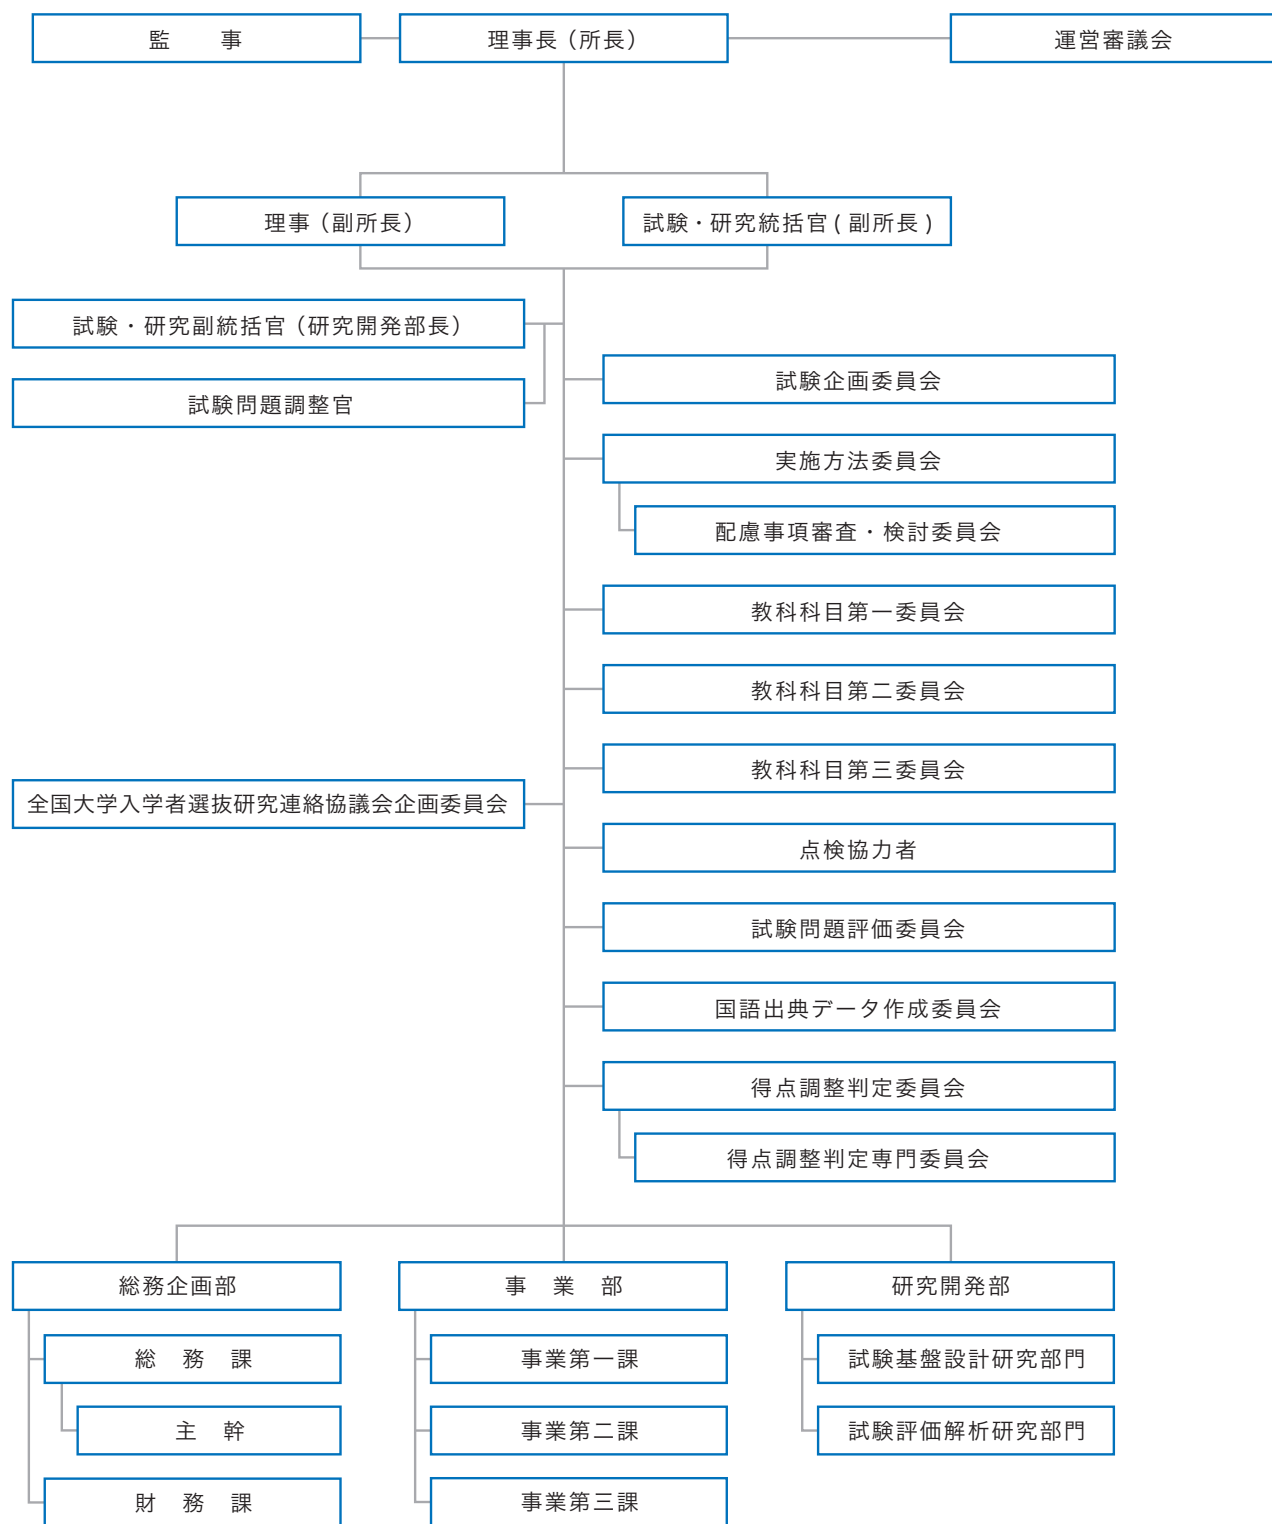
監　事

理事長（所長）

運営審議会

理事（副所長）

試験・研究統括官（副所長）

試験・研究副統括官（研究開発部長）

試験問題調整官

試験企画委員会

実施方法委員会

配慮事項審査・検討委員会

教科科目第一委員会

教科科目第二委員会

教科科目第三委員会

全国大学入学者選抜研究連絡協議会企画委員会

点検協力者

試験問題評価委員会

国語出典データ作成委員会

得点調整判定委員会

得点調整判定専門委員会

総務企画部

総　務　課

主　幹

財　務　課

事　業　部

事業第一課

事業第二課

事業第三課

研究開発部

試験基盤設計研究部門

試験評価解析研究部門